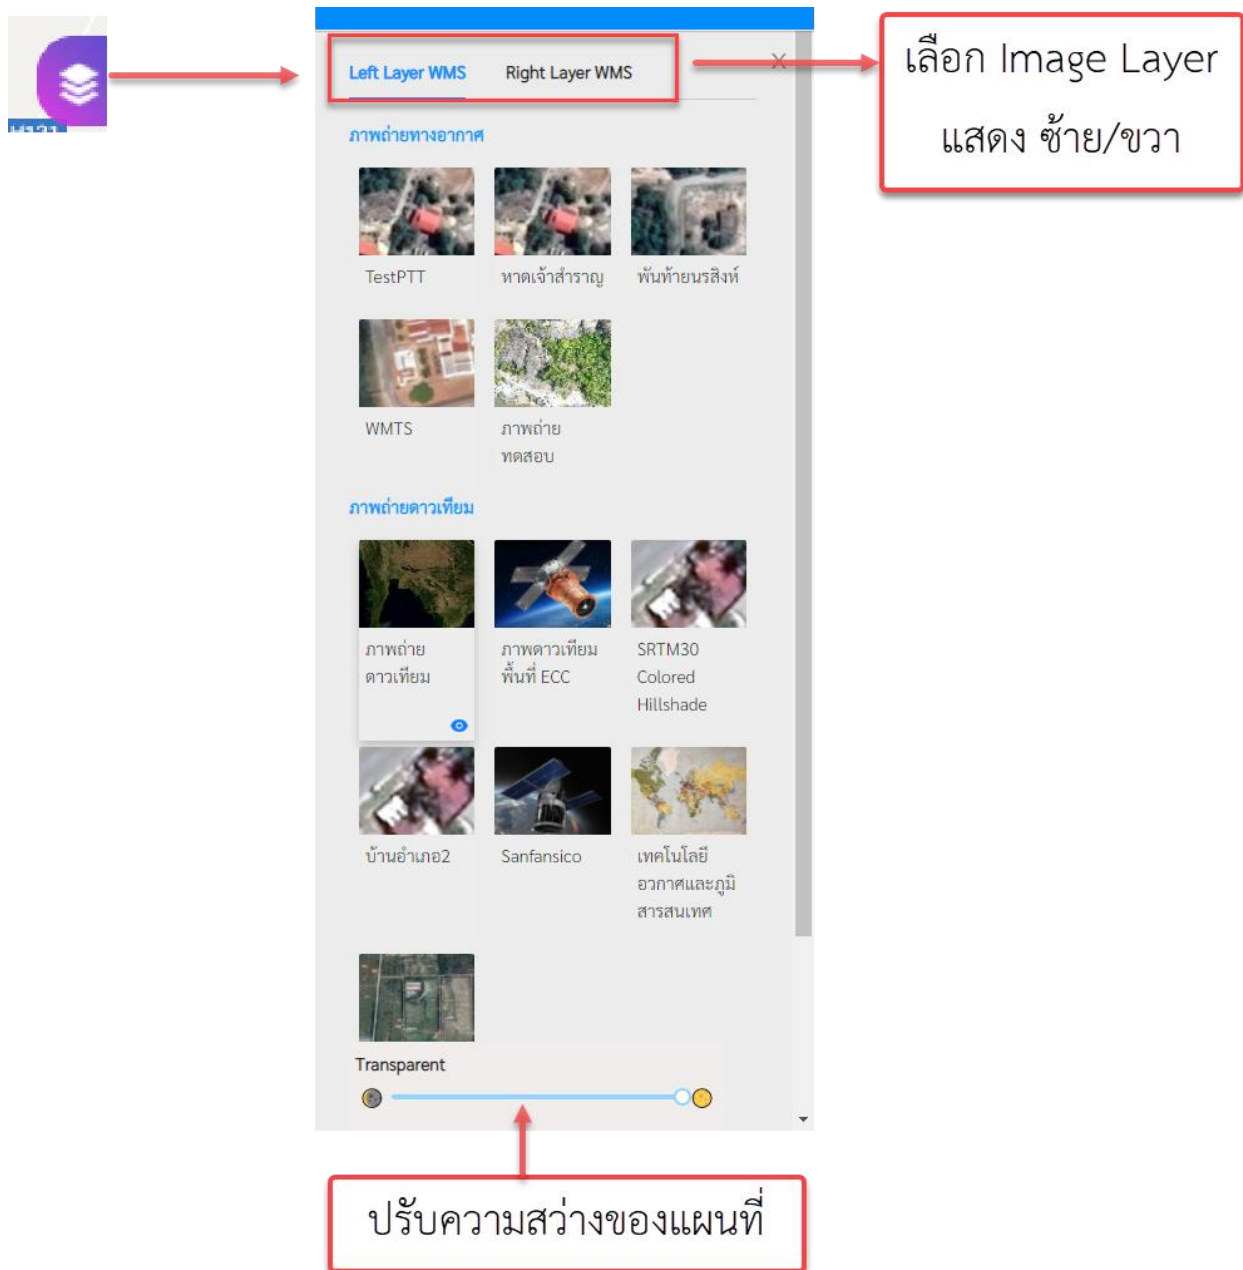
Left Layer WMS Right Layer WMS

เลือก Image Layer แสดง ซ้าย/ขวา

ภาพถ่ายทางอากาศ

TestPTT

หาดเจ้าสำราญ

พันท้ายนรสิงห์

WMTS

ภาพถ่าย ทดสอบ

ภาพถ่ายดาวเทียม

ภาพถ่าย ดาวเทียม

ภาพดาวเทียม พื้นที่ ECC

SRTM30 Colored Hillshade

บ้านอำเภอ2

Sanfansico

เทคโนโลยี อวกาศและภูมิ สารสนเทศ

Transparent

ปรับความสว่างของแผนที่